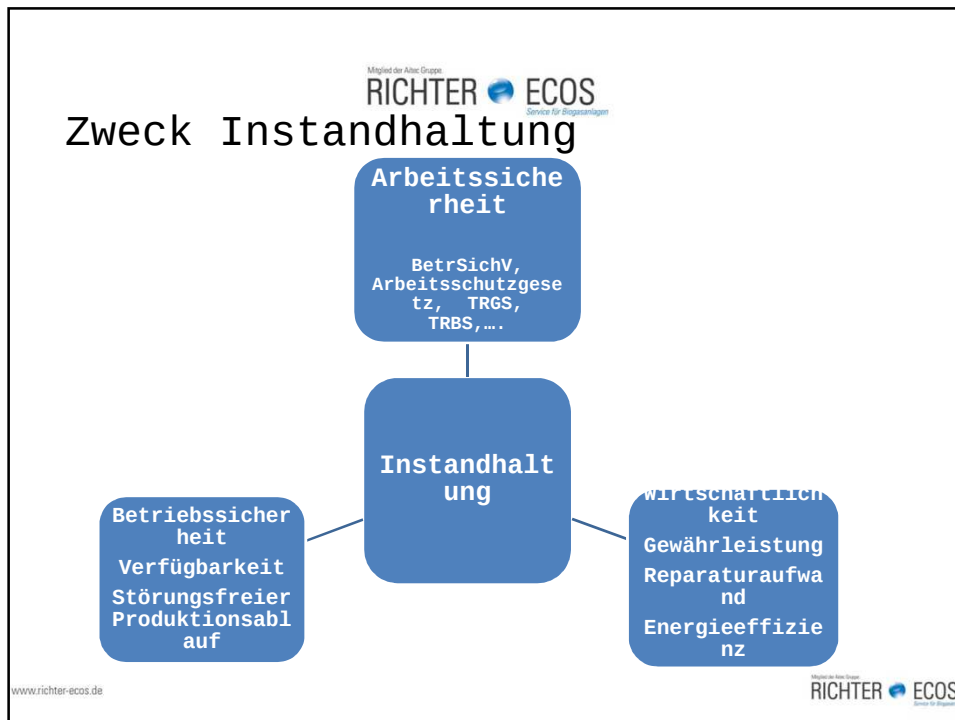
Mitglied der Altec Gruppe
RICHTER ECOS
Service für Biogasanlagen

Zweck Instandhaltung

Arbeitssicherheit

BetrSichV, Arbeitsschutzgesetz, TRGS, TRBS,….

Instandhaltung

Betriebssicherheit

Verfügbarkeit

Störungsfreier Produktionsablauf

Wirtschaftlichkeit

Gewährleistung

Reparaturaufwand

Energieeffizienz

www.richter-ecos.de

Mitglied der Altec Gruppe
RICHTER ECOS
Service für Biogasanlagen